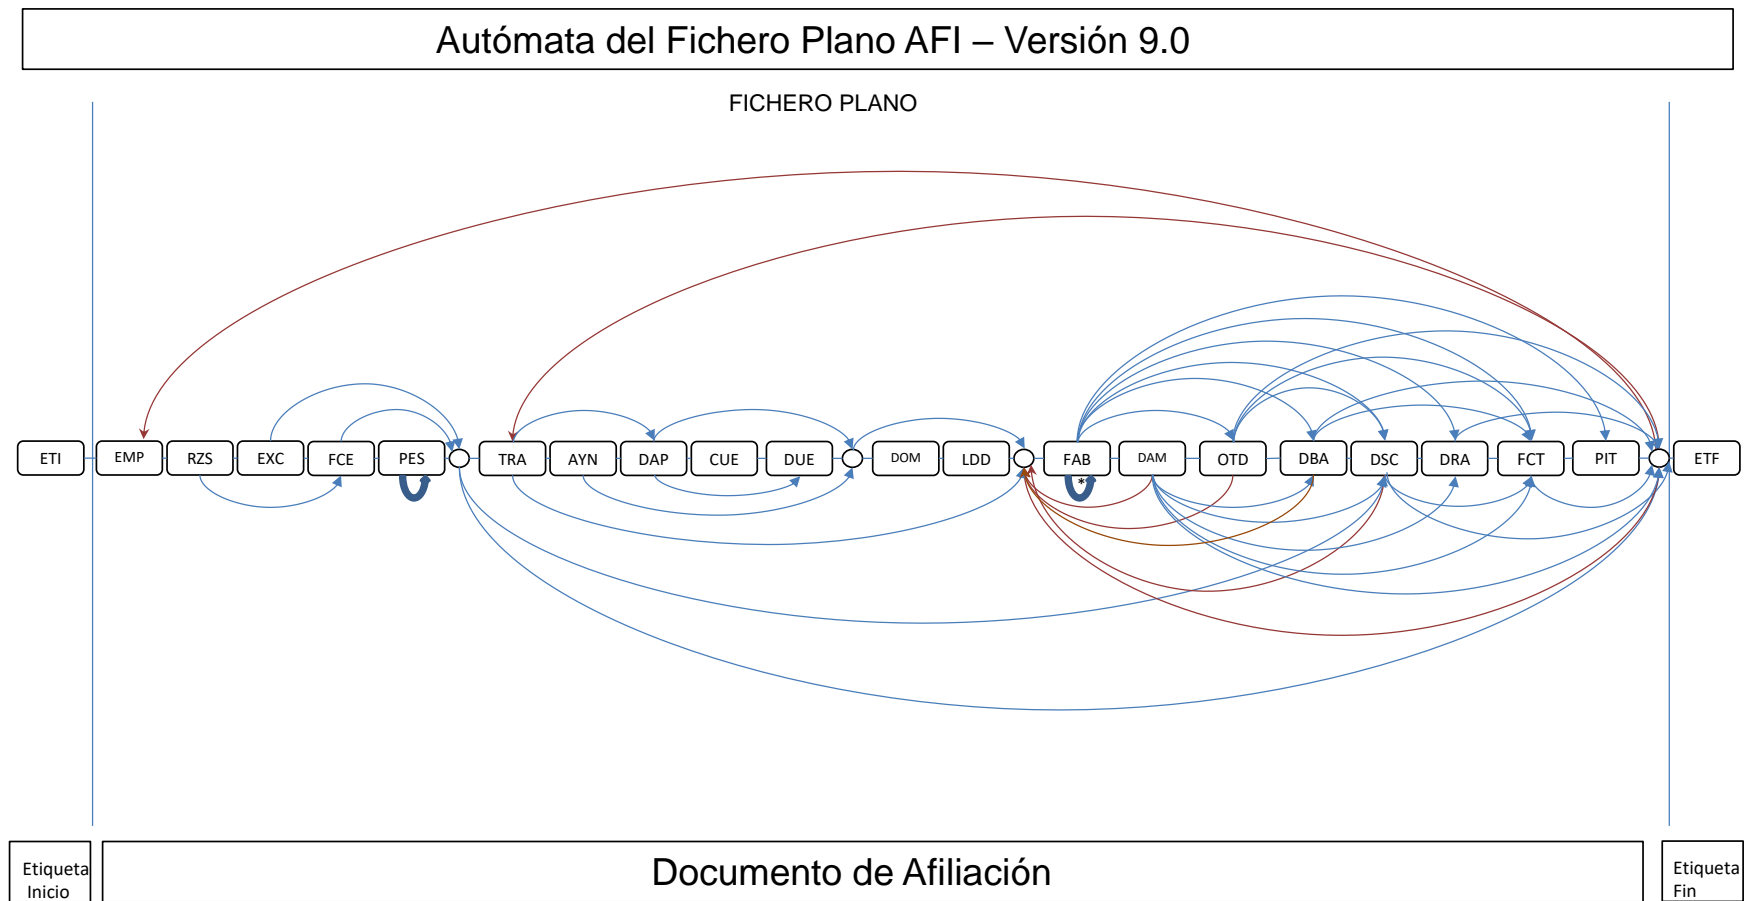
Autómata del Fichero Plano AFI – Versión 9.0

FICHERO PLANO

ETI
EMP
RZS
EXC
FCE
PES
TRA
AYN
DAP
CUE
DUE
DOM
LDD
FAB
*
DAM
OTD
DBA
DSC
DRA
FCT
PIT
ETF

Etiqueta Inicio

Documento de Afiliación

Etiqueta Fin